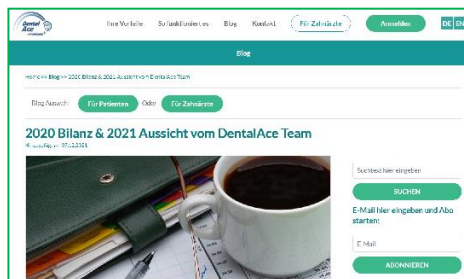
Dental Ace

Ihre Vorteile Softwarelösungen Blog Kontakt Für Zahnärzte Anmelden DE EN

Blog

Home >> Blog >> 2020 Bilanz & 2021 Aussicht vom DentalAce Team

Blog Auswahl: Für Patienten Oder Für Zahnärzte

2020 Bilanz & 2021 Aussicht vom DentalAce Team

Hinzugefügt am 07.01.2021

Suchtext hier eingeben

SUCHEN

E-Mail hier eingeben und Abo starten:

E-Mail

ABONNIEREN